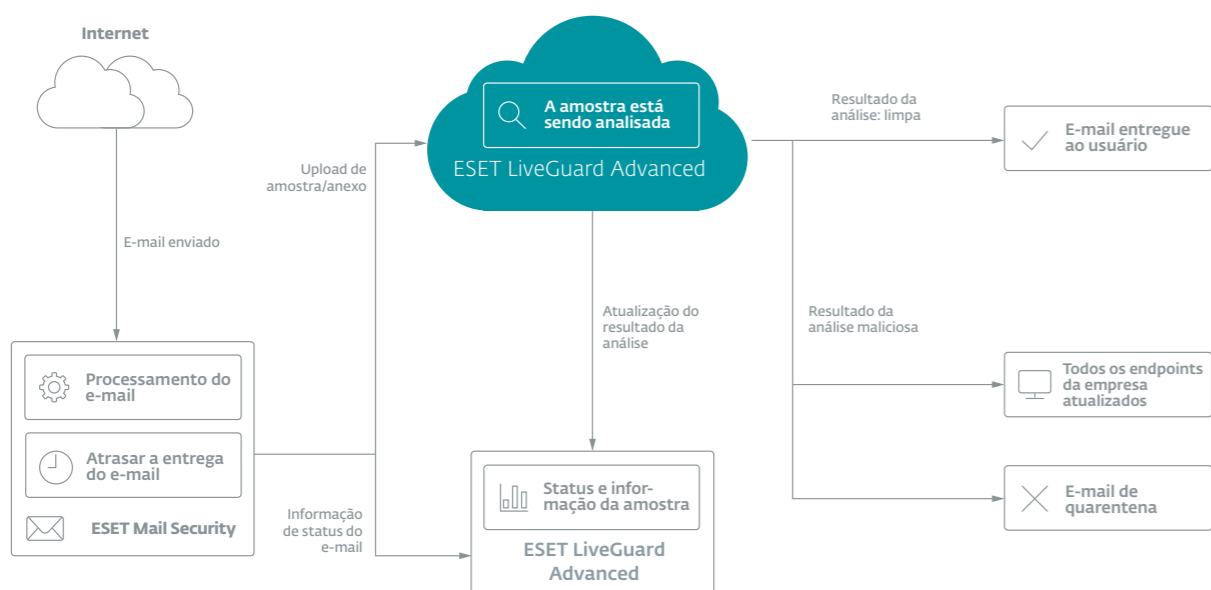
Internet

E-mail enviado

Processamento do e-mail

Atrasar a entrega do e-mail

ESET Mail Security

Upload de amostra/anexo

Informação de status do e-mail

A amostra está sendo analisada

ESET LiveGuard Advanced

Atualização do resultado da análise

Status e informação da amostra

ESET LiveGuard Advanced

Resultado da análise: limpa

E-mail entregue ao usuário

Resultado da análise maliciosa

Todos os endpoints da empresa atualizados

E-mail de quarentena